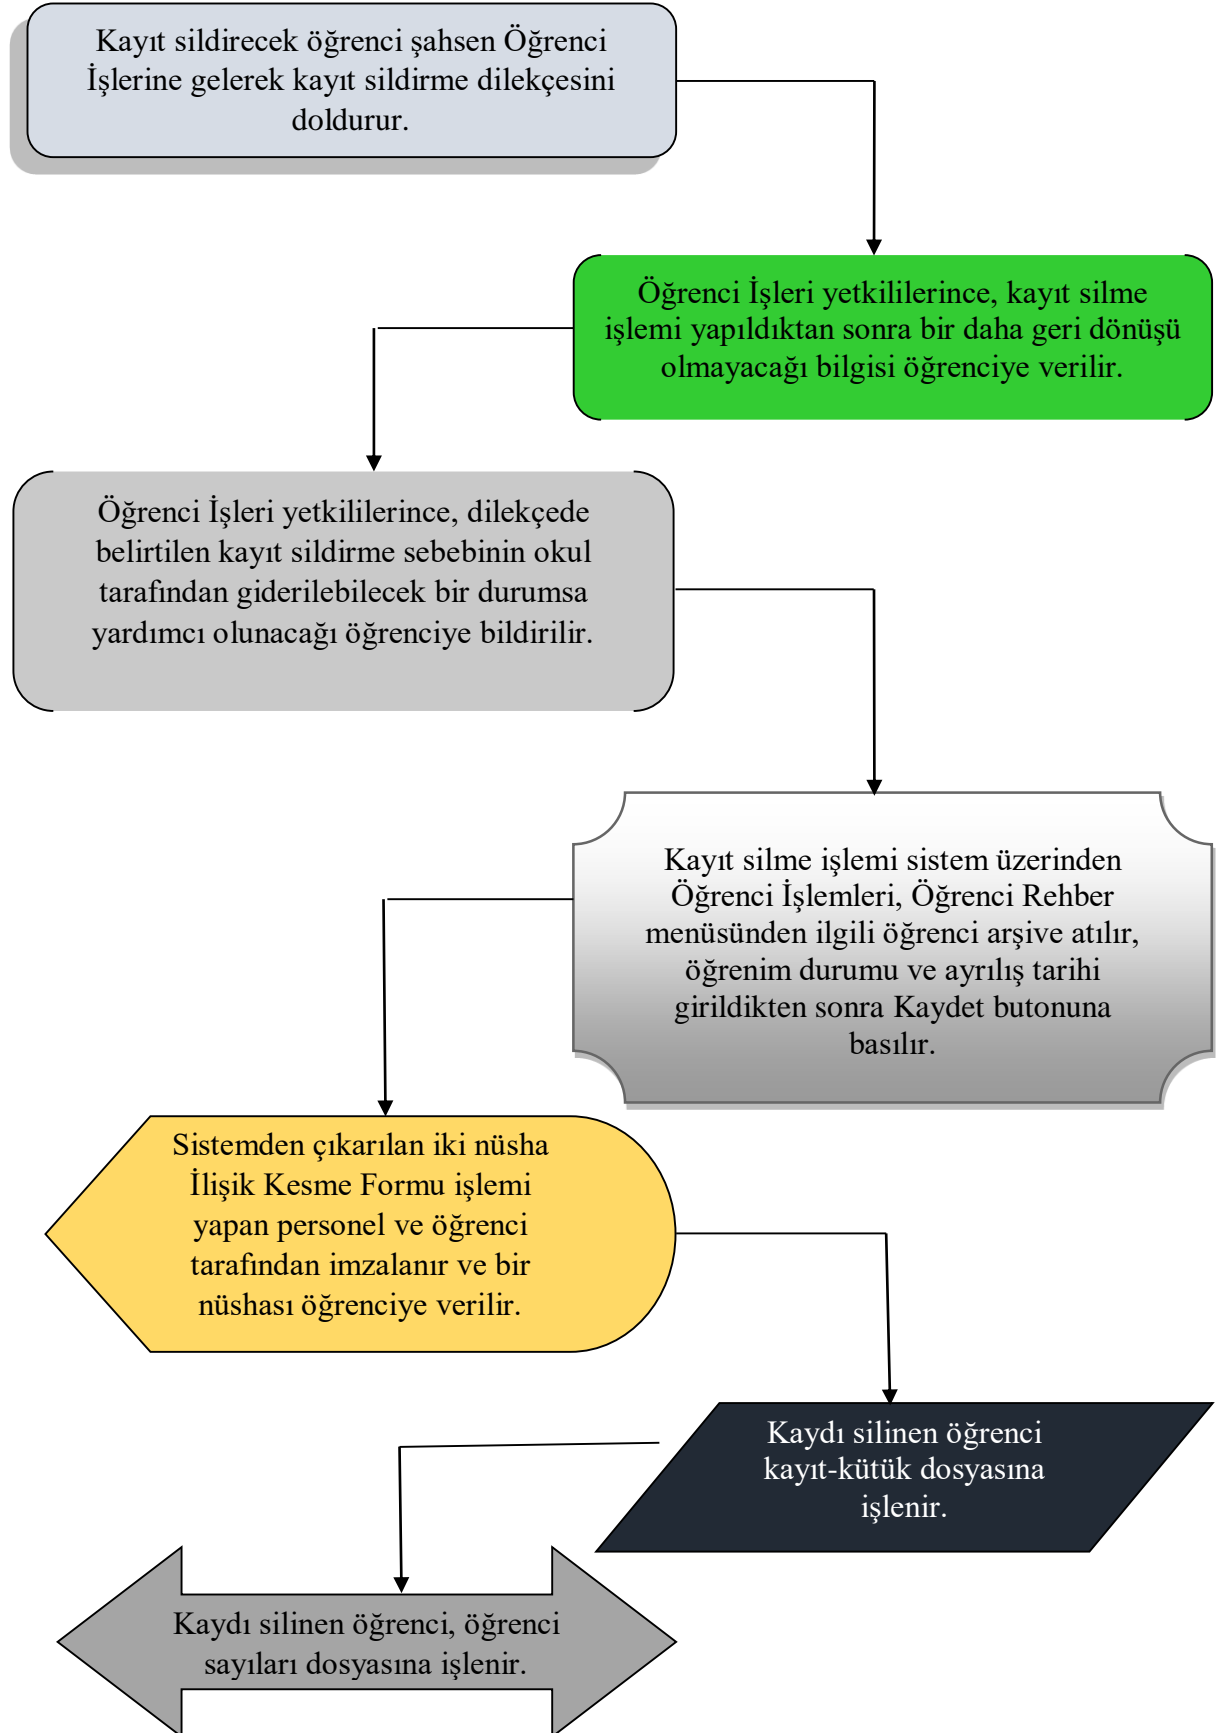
Kayıt sildirecek öğrenci şahsen Öğrenci İşlerine gelerek kayıt sildirme dilekçesini doldurur.

Öğrenci İşleri yetkililerince, kayıt silme işlemi yapıldıktan sonra bir daha geri dönüşü olmayacağı bilgisi öğrenciye verilir.

Öğrenci İşleri yetkililerince, dilekçede belirtilen kayıt sildirme sebebinin okul tarafından giderilebilecek bir durumsa yardımcı olunacağı öğrenciye bildirilir.

Kayıt silme işlemi sistem üzerinden Öğrenci İşlemleri, Öğrenci Rehber menüsünden ilgili öğrenci arşive atılır, öğrenim durumu ve ayrılış tarihi girildikten sonra Kaydet butonuna basılır.

Sistemden çıkarılan iki nüsha İlişik Kesme Formu işlemi yapan personel ve öğrenci tarafından imzalanır ve bir nüshası öğrenciye verilir.

Kaydı silinen öğrenci kayıt-kütük dosyasına işlenir.

Kaydı silinen öğrenci, öğrenci sayıları dosyasına işlenir.